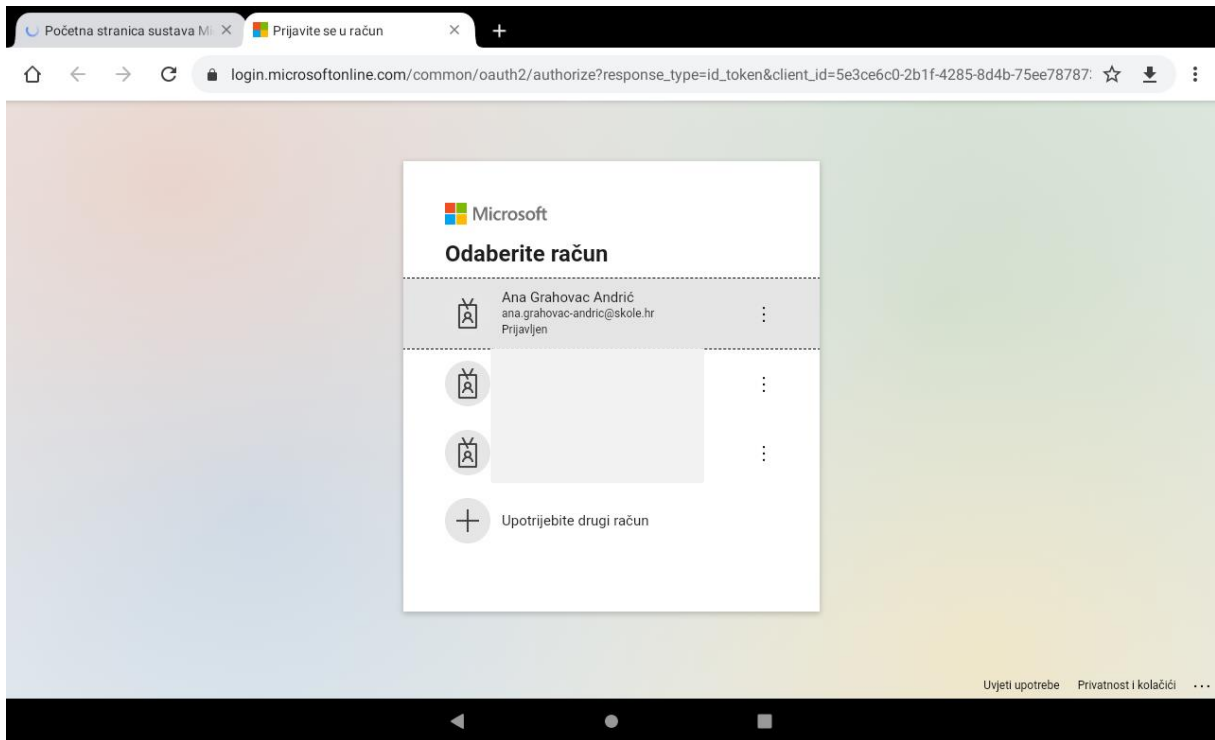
Početna stranica sustava M ×
Prijavite se u račun ×
+

login.microsoftonline.com/common/oauth2/authorize?response_type=id_token&client_id=5e3ce6c0-2b1f-4285-8d4b-75ee78787

Microsoft

Odaberite račun

Ana Grahovac Andrić
ana.grahovac-andric@skole.hr
Prijavljen

Upotrijebite drugi račun

Uvjeti upotrebe Privatnost i kolačići ···